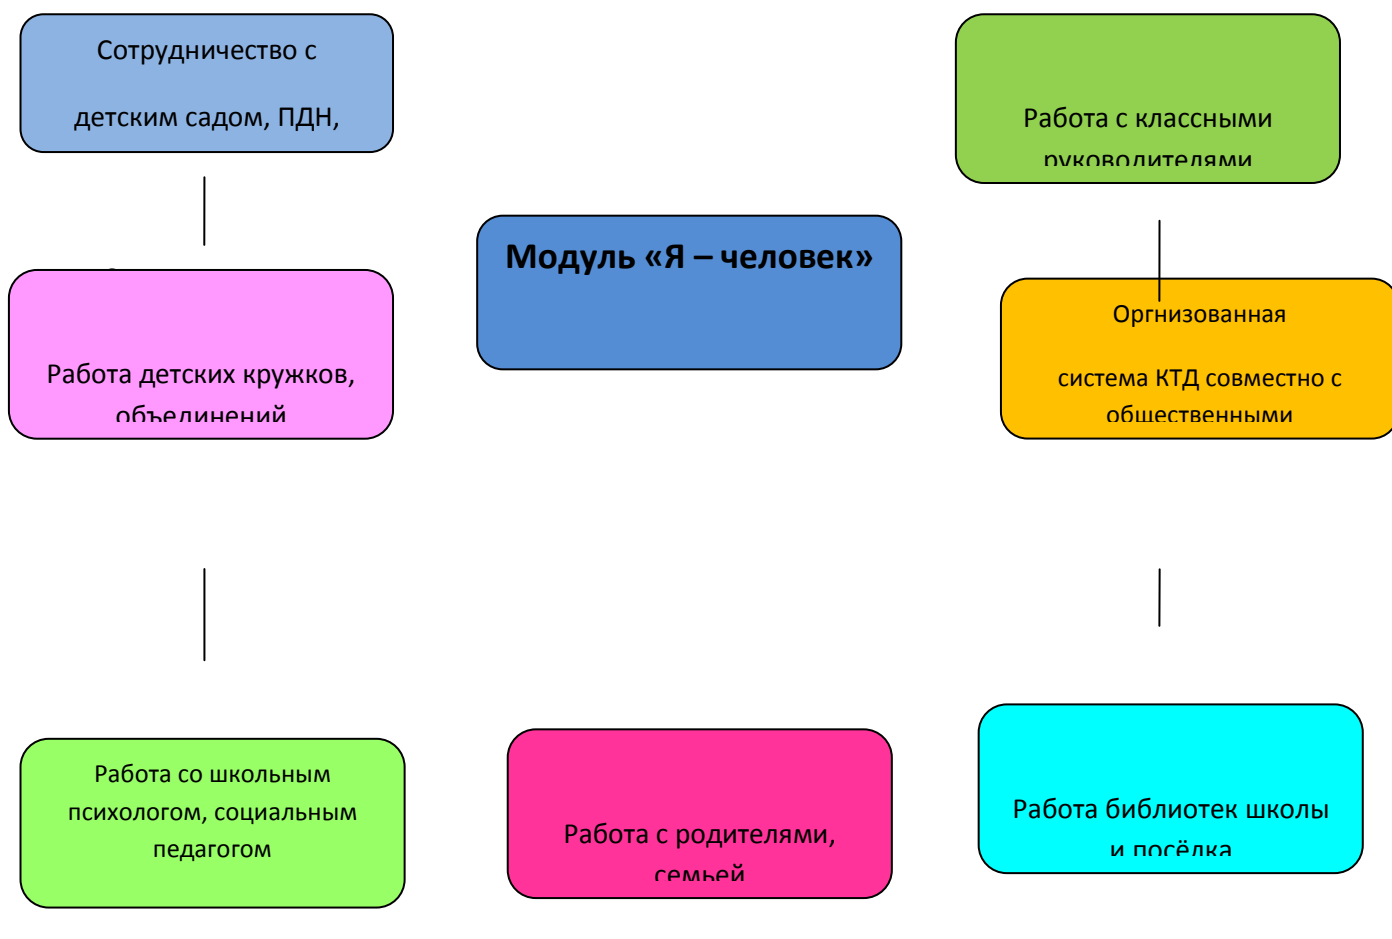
Сотрудничество с детским садом, ПДН,

Работа с классными руководителями

Модуль «Я – человек»

Работа детских кружков, объединений

Оргнизованная система КТД совместно с общественными

Работа со школьным психологом, социальным педагогом

Работа с родителями, семьей

Работа библиотек школы и посёлка